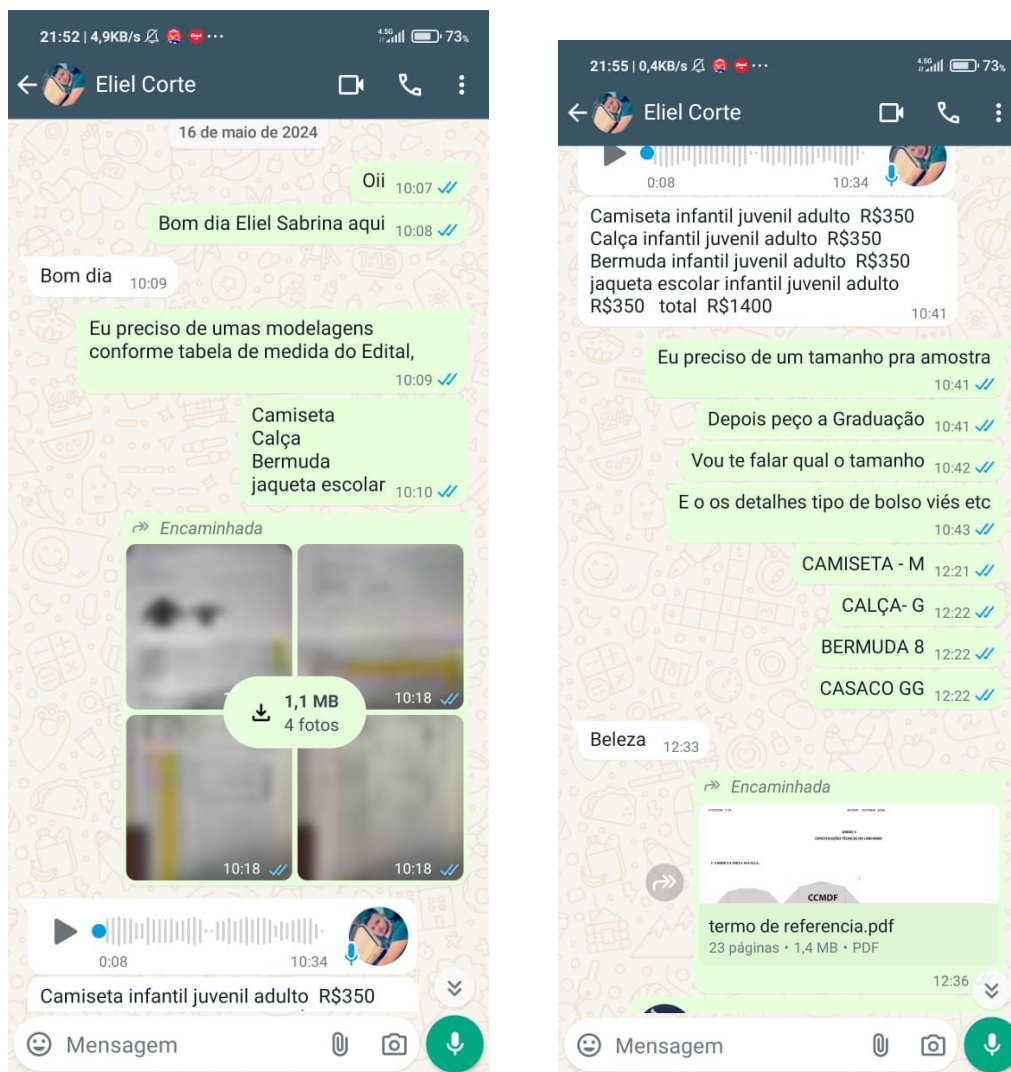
21:52 | 4,9KB/s ··· 73%

Eliel Corte

16 de maio de 2024

Oii 10:07

Bom dia Eliel Sabrina aqui 10:08

Bom dia 10:09

Eu preciso de umas modelagens conforme tabela de medida do Edital, 10:09

Camiseta
Calça
Bermuda
jaqueta escolar 10:10

Encaminhada

10:18

1,1 MB
4 fotos

10:18

10:18

10:18

0:08 10:34

Camiseta infantil juvenil adulto R$350

Mensagem

21:55 | 0,4KB/s ··· 73%

Eliel Corte

0:08 10:34

Camiseta infantil juvenil adulto R$350
Calça infantil juvenil adulto R$350
Bermuda infantil juvenil adulto R$350
jaqueta escolar infantil juvenil adulto R$350 total R$1400 10:41

Eu preciso de um tamanho pra amostra 10:41

Depois peço a Graduação 10:41

Vou te falar qual o tamanho 10:42

E o os detalhes tipo de bolso viés etc 10:43

CAMISETA - M 12:21

CALÇA- G 12:22

BERMUDA 8 12:22

CASACO GG 12:22

Beleza 12:33

Encaminhada

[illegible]

CCMDF

termo de referencia.pdf
23 páginas • 1,4 MB • PDF

12:36

Mensagem